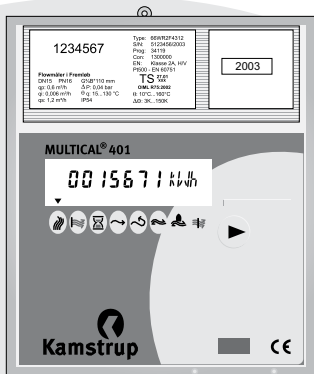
1234567

Type: 66WR2F4312
S/N: 5123456/2003
Prog: 34119
Con: 1300000
EN: Klasse 2A, H/V
PN: EN 60751

Flowmåler / Flowtab
DN15 PN16 G¾B"110 mm
qp: 0,6 m³/h ΔP: 0,04 bar
qi: 0,006 m³/h Θq: 15...130 °C
qs: 1,2 m³/h IP54

TS $^{27.01}_{xxx}$
OIML R75:2002
Θ: 10°C...180°C
ΔΘ: 3K...150K

2003

MULTICAL® 401

0015671 kWh

Kamstrup

CE